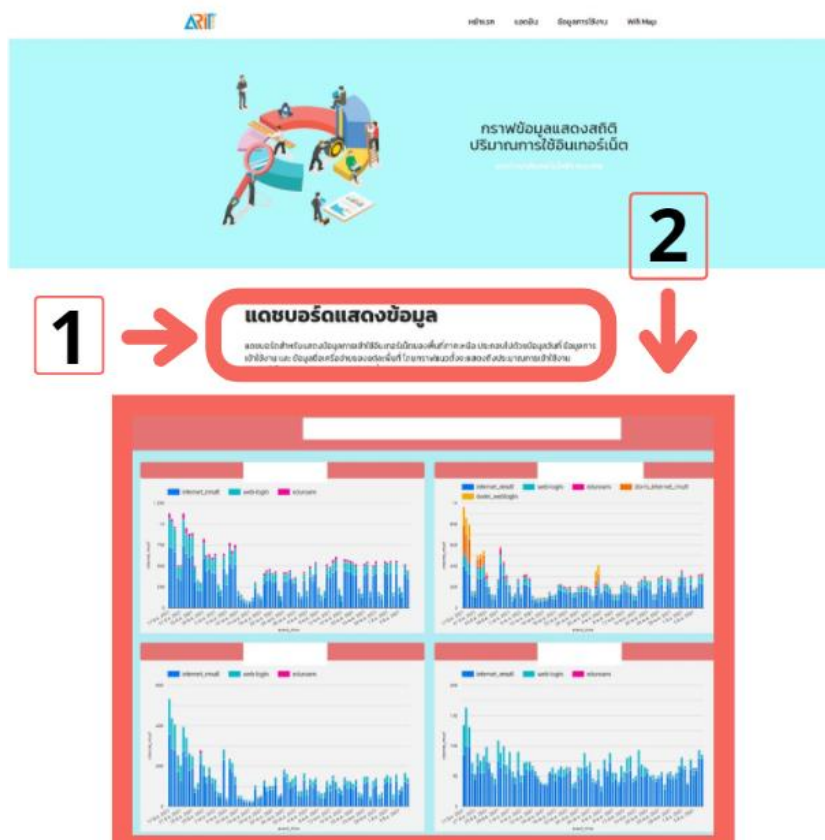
ARIT

หน้าแรก แดชบิร์ด ข้อมูลการใช้งาน Wifi Map

กราฟข้อมูลแสดงสถิติ
ปริมาณการใช้อินเทอร์เน็ต

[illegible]

2

1

แดชบอร์ดแสดงข้อมูล

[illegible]

internet_email
web-login
eduroam

internet_email
web-login
eduroam
dorm_internet_email
dorm_web-login

internet_email
web-login
eduroam

internet_email
web-login
eduroam